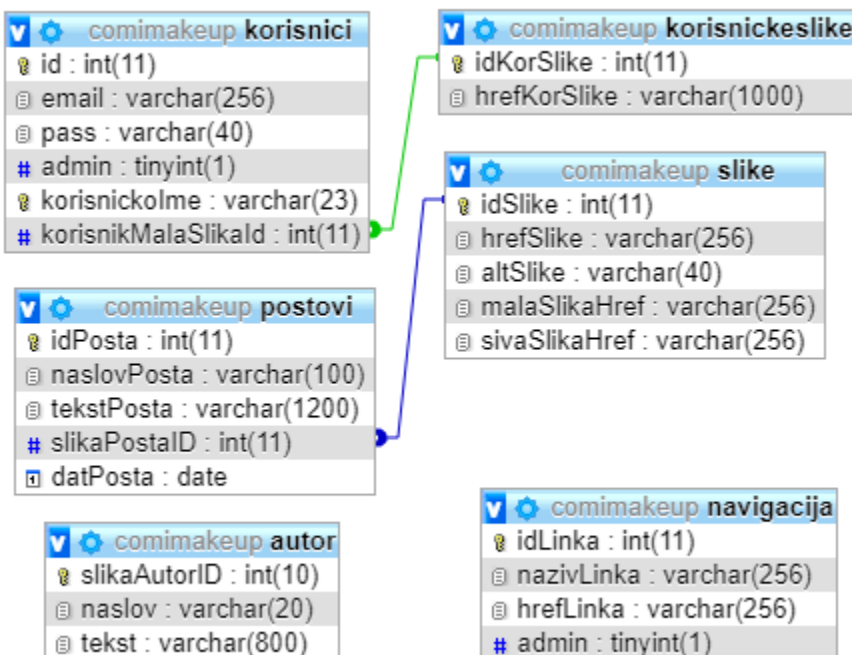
comimakeup korisnici
id : int(11)
email : varchar(256)
pass : varchar(40)
admin : tinyint(1)
korisnickoIme : varchar(23)
korisnikMalaSlikaId : int(11)

comimakeup korisnickeslike
idKorSlike : int(11)
hrefKorSlike : varchar(1000)

comimakeup slike
idSlike : int(11)
hrefSlike : varchar(256)
altSlike : varchar(40)
malaSlikaHref : varchar(256)
sivaSlikaHref : varchar(256)

comimakeup postovi
idPosta : int(11)
naslovPosta : varchar(100)
tekstPosta : varchar(1200)
slikaPostaID : int(11)
datPosta : date

comimakeup autor
slikaAutorID : int(10)
naslov : varchar(20)
tekst : varchar(800)

comimakeup navigacija
idLinka : int(11)
nazivLinka : varchar(256)
hrefLinka : varchar(256)
admin : tinyint(1)